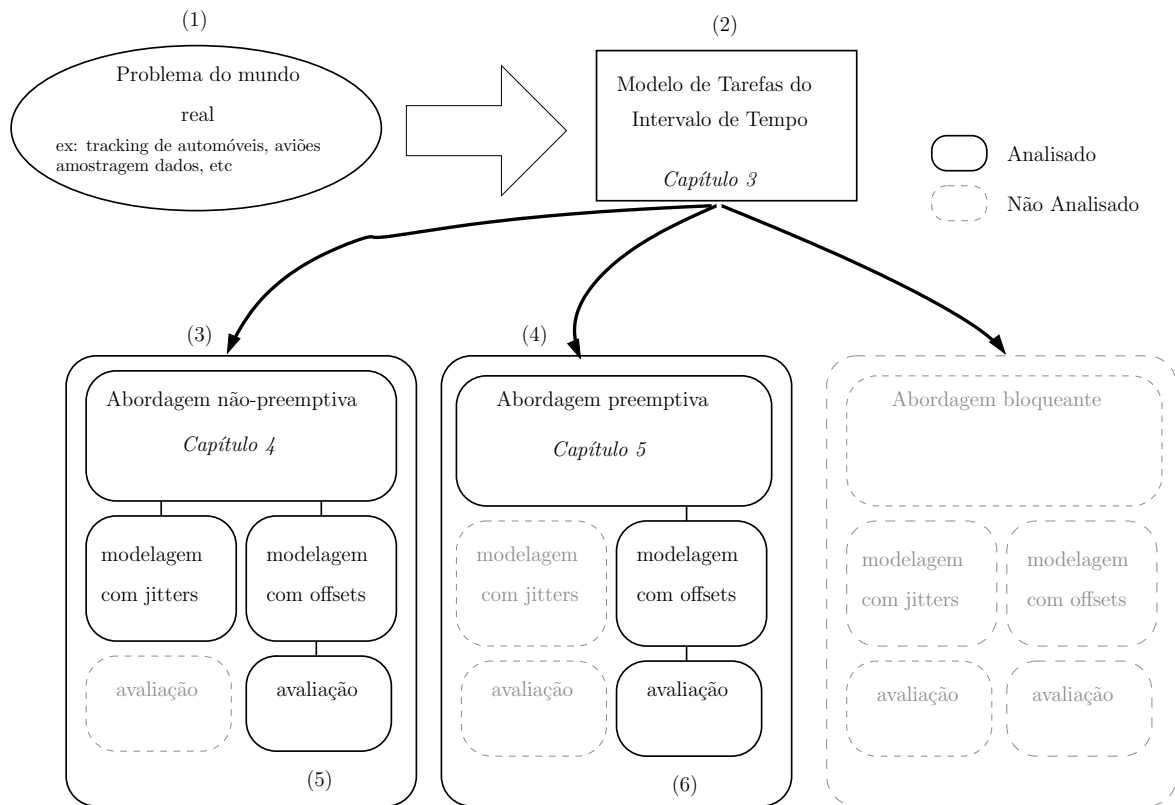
(1)

Problema do mundo

real

ex: tracking de automóveis, aviões amostragem dados, etc

(2)

Modelo de Tarefas do Intervalo de Tempo

*Capítulo 3*

Analisado

Não Analisado

(3)

Abordagem não-preemptiva

*Capítulo 4*

modelagem com jitters

modelagem com offsets

avaliação

avaliação

(5)

(4)

Abordagem preemptiva

*Capítulo 5*

modelagem com jitters

modelagem com offsets

avaliação

avaliação

(6)

Abordagem bloqueante

modelagem com jitters

modelagem com offsets

avaliação

avaliação